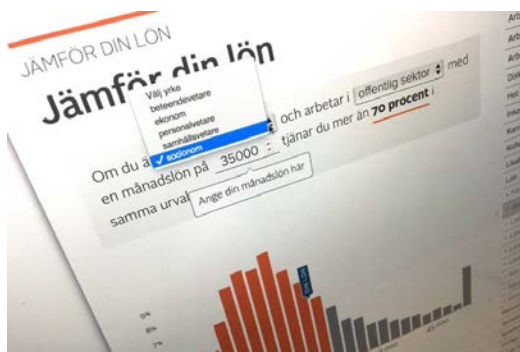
JÄMFÖR DIN LÖN

Jämför din lön

Välj yrke
beteendevetare
ekonom
personalvetare
samhällsvetare
✓ socionom

Om du ar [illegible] och arbetar i offentlig sektor med en månadslön på 35000 tjänar du mer än 70 procent i samma urval

Ange din månadslön här

9%
8%
7%